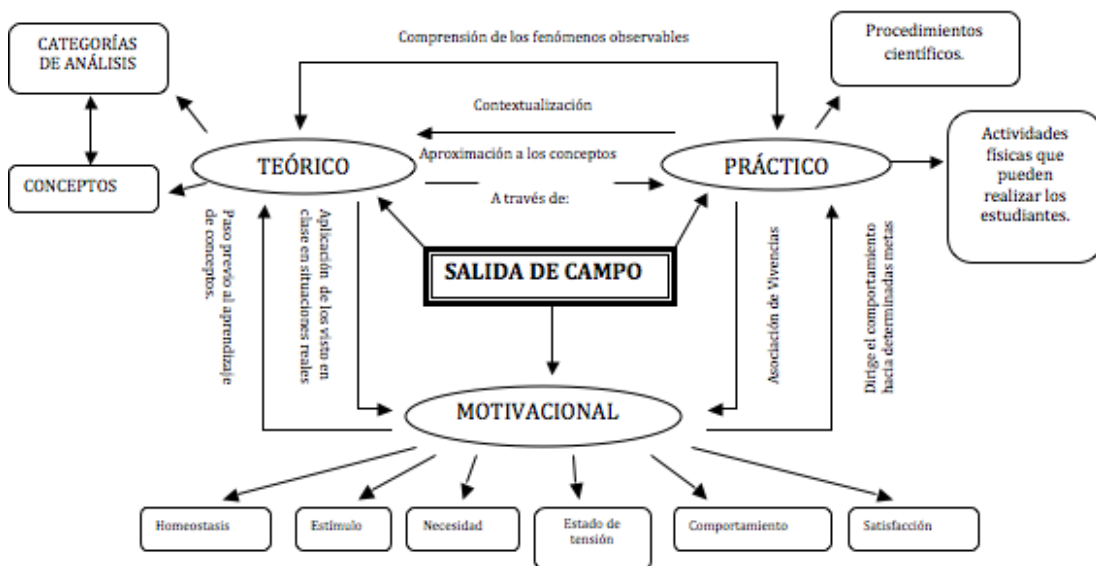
CATEGORÍAS DE ANÁLISIS

Comprensión de los fenómenos observables

Procedimientos científicos.

Contextualización

Actividades físicas que pueden realizar los estudiantes.

TEÓRICO

Aproximación a los conceptos

PRÁCTICO

CONCEPTOS

A través de:

Paso previo al aprendizaje de conceptos.

Aplicación de lo visto en clase en situaciones reales

SALIDA DE CAMPO

Asociación de Vivencias

Dirige el comportamiento hacia determinadas metas

MOTIVACIONAL

Homeostasis

Estímulo

Necesidad

Estado de tensión

Comportamiento

Satisfacción